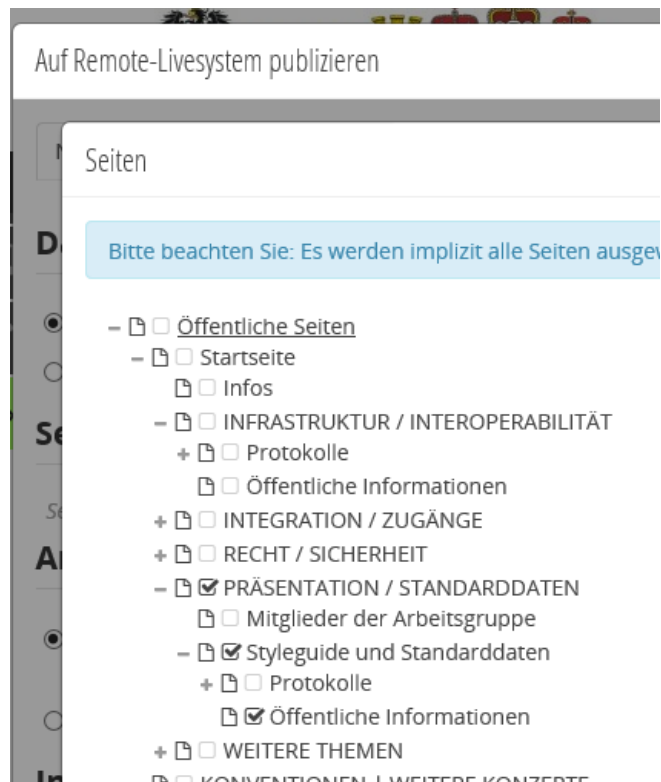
Auf Remote-Livesystem publizieren

Seiten

Bitte beachten Sie: Es werden implizit alle Seiten ausge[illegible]

– Öffentliche Seiten
– Startseite
Infos
– INFRASTRUKTUR / INTEROPERABILITÄT
+ Protokolle
Öffentliche Informationen
+ INTEGRATION / ZUGÄNGE
+ RECHT / SICHERHEIT
– PRÄSENTATION / STANDARDDATEN
Mitglieder der Arbeitsgruppe
– Styleguide und Standarddaten
+ Protokolle
Öffentliche Informationen
+ WEITERE THEMEN
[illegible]